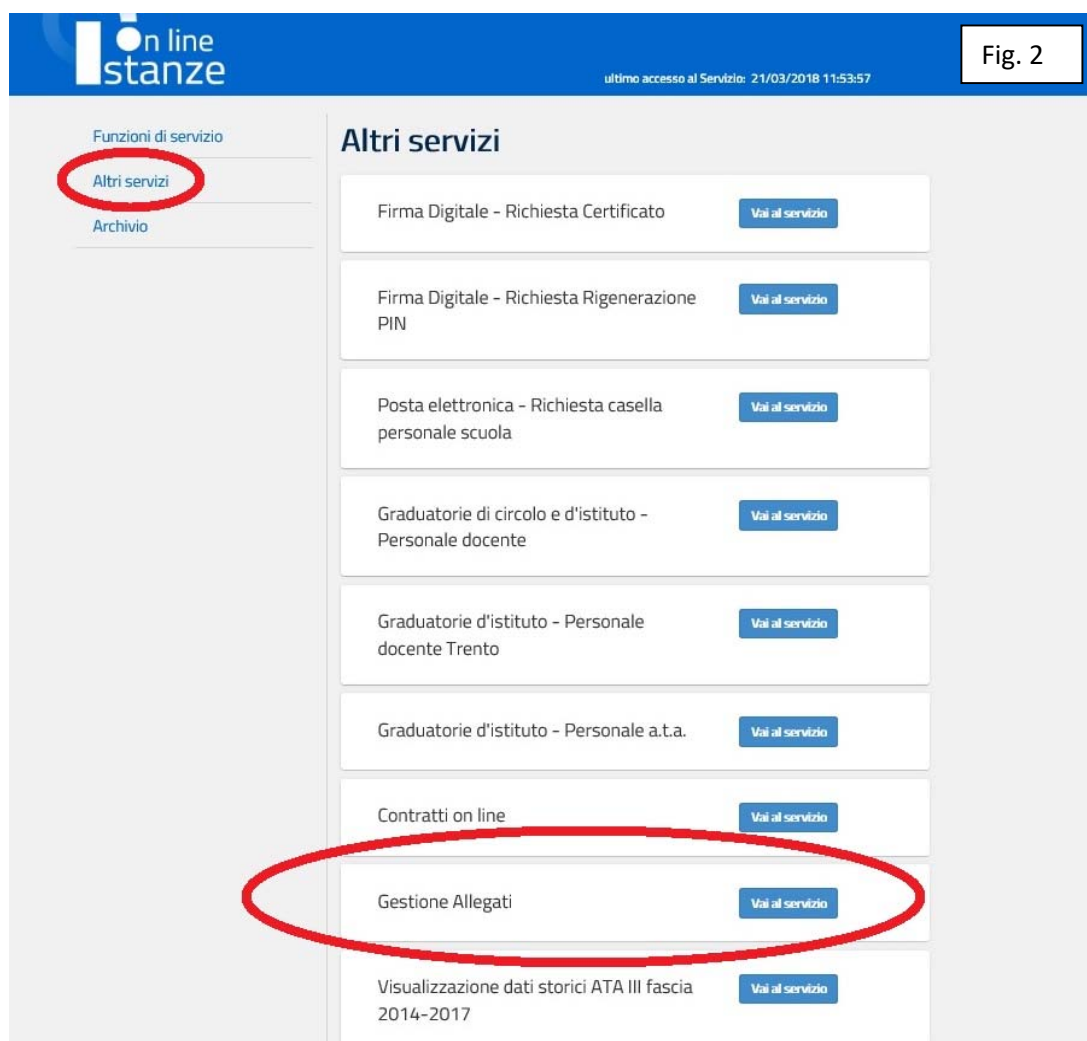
On line Istanze

ultimo accesso al Servizio: 21/03/2018 11:53:57

Fig. 2

Funzioni di servizio

Altri servizi

Archivio

Altri servizi

Firma Digitale - Richiesta Certificato

Vai al servizio

Firma Digitale - Richiesta Rigenerazione PIN

Vai al servizio

Posta elettronica - Richiesta casella personale scuola

Vai al servizio

Graduatorie di circolo e d'istituto - Personale docente

Vai al servizio

Graduatorie d'istituto - Personale docente Trento

Vai al servizio

Graduatorie d'istituto - Personale a.t.a.

Vai al servizio

Contratti on line

Vai al servizio

Gestione Allegati

Vai al servizio

Visualizzazione dati storici ATA III fascia 2014-2017

Vai al servizio